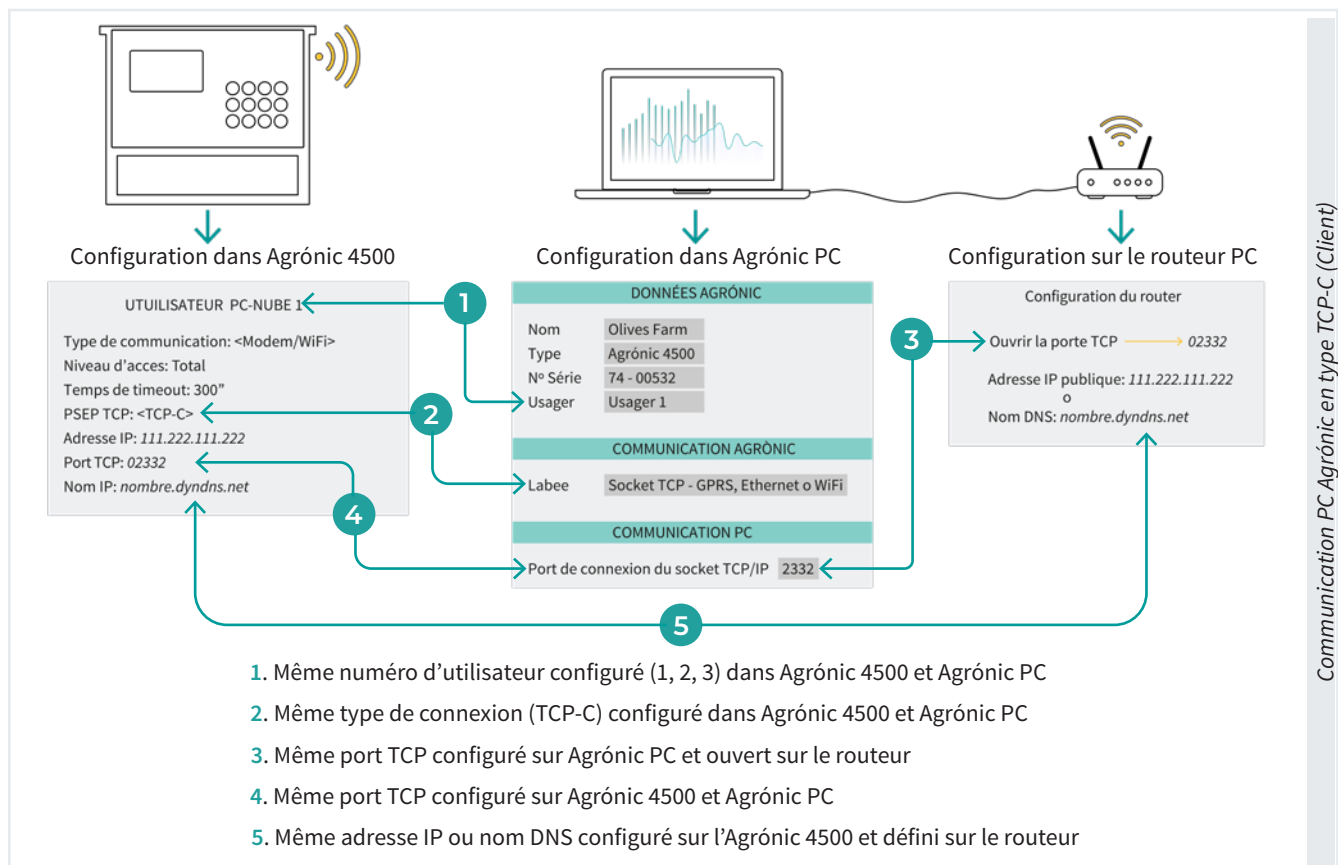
Configuration dans Agrónic 4500

UTUILISATEUR PC-NUBE 1

Type de communication: <Modem/WiFi>
Niveau d'acces: Total
Temps de timeout: 300"
PSEP TCP: <TCP-C>
Adresse IP: *111.222.111.222*
Port TCP: *02332*
Nom IP: *nombre.dyndns.net*

Configuration dans Agrónic PC

DONNÉES AGRÓNIC

| Nom | Olives Farm |
|---|---|
| Type | Agrónic 4500 |
| Nº Série | 74 - 00532 |
| Usager | Usager 1 |

COMMUNICATION AGRÒNIC

Labee Socket TCP - GPRS, Ethernet o WiFi

COMMUNICATION PC

Port de connexion du socket TCP/IP 2332

Configuration sur le routeur PC

Configuration du router

Ouvrir la porte TCP *02332*

Adresse IP publique: *111.222.111.222*
o
Nom DNS: *nombre.dyndns.net*

1 2 3 4 5

1. Même numéro d'utilisateur configuré (1, 2, 3) dans Agrónic 4500 et Agrónic PC
2. Même type de connexion (TCP-C) configuré dans Agrónic 4500 et Agrónic PC
3. Même port TCP configuré sur Agrónic PC et ouvert sur le routeur
4. Même port TCP configuré sur Agrónic 4500 et Agrónic PC
5. Même adresse IP ou nom DNS configuré sur l'Agrónic 4500 et défini sur le routeur

*Communication PC Agrónic en type TCP-C (Client)*